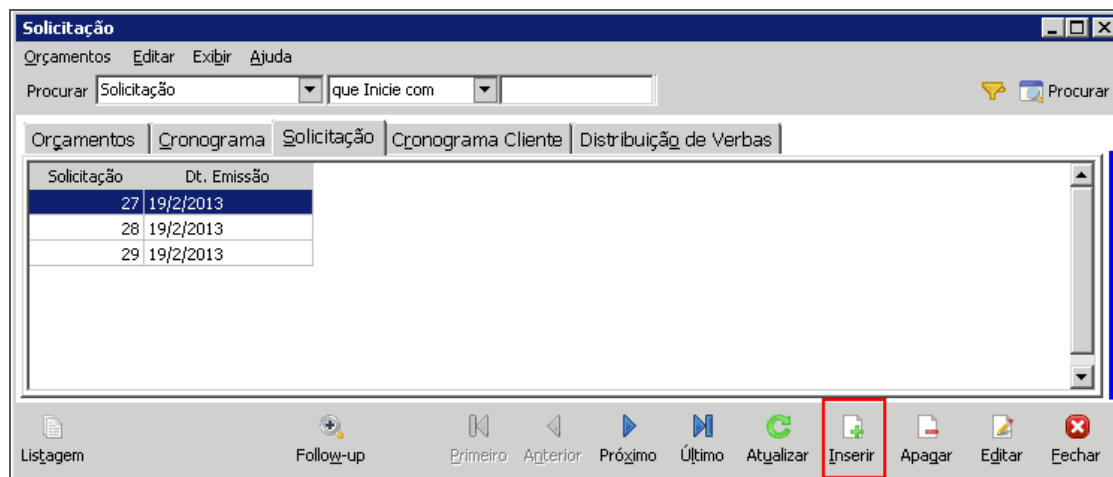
Solicitação

Orçamentos Editar Exibir Ajuda

Procurar Solicitação que Inicie com Procurar

Orçamentos Cronograma Solicitação Cronograma Cliente Distribuição de Verbas

| Solicitação | Dt. Emissão |
|---|---|
| 27 | 19/2/2013 |
| 28 | 19/2/2013 |
| 29 | 19/2/2013 |

Listagem Follow-up Primeiro Anterior Próximo Último Atualizar Inserir Apagar Editar Fechar